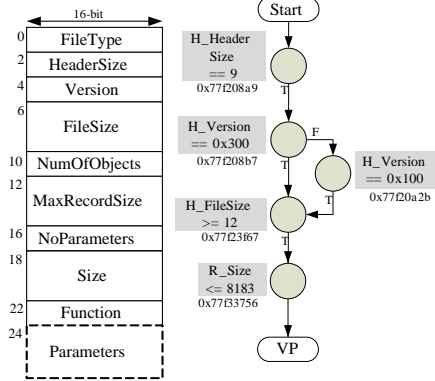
16-bit

0 FileType
2 HeaderSize
4 Version
6 FileSize
10 NumOfObjects
12 MaxRecordSize
16 NoParameters
18 Size
22 Function
24 Parameters

Start

H_Header Size == 9
0x77f208a9

T

H_Version == 0x300
0x77f208b7

F

T

H_Version == 0x100
0x77f20a2b

H_FileSize >= 12
0x77f23f67

T

T

R_Size <= 8183
0x77f33756

VP